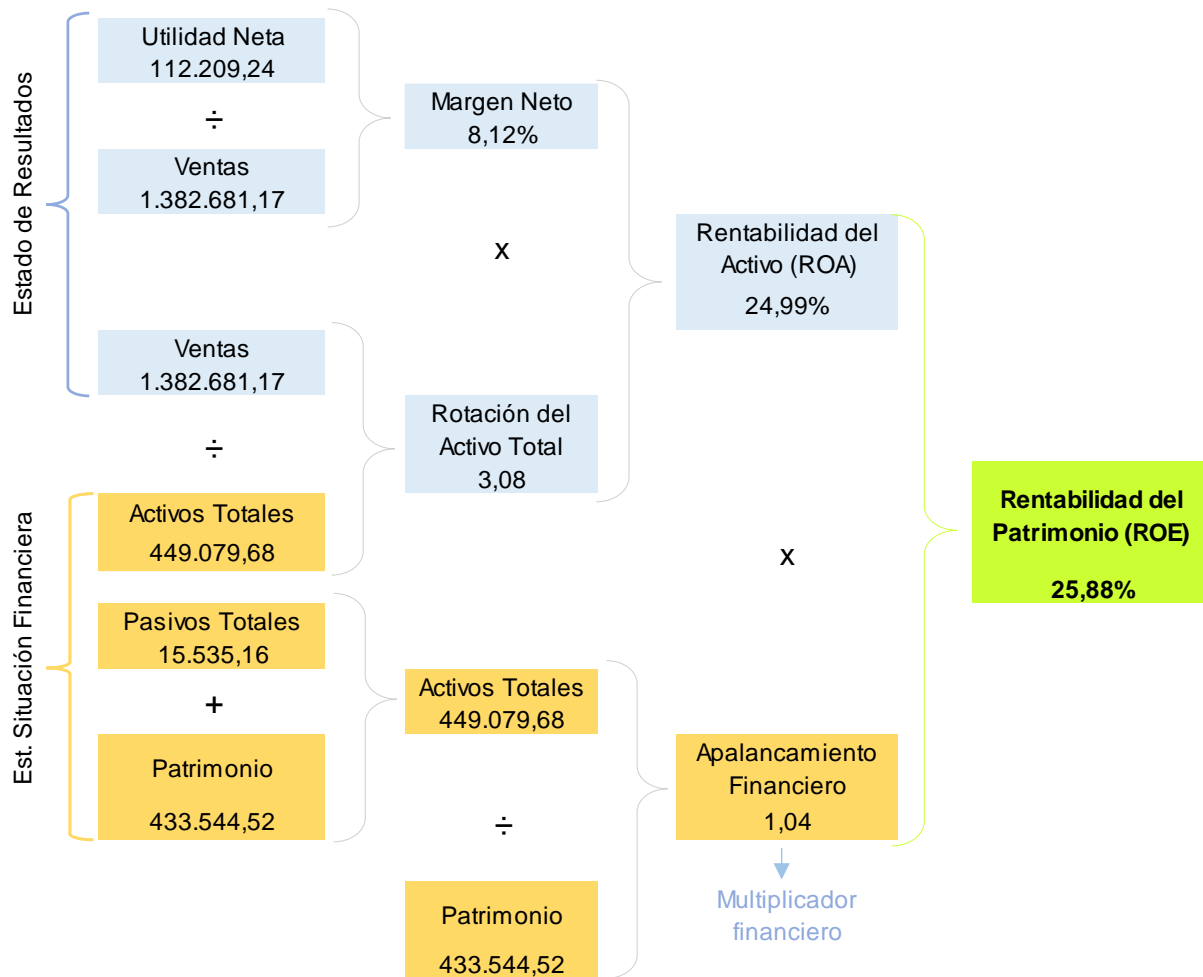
Estado de Resultados

Utilidad Neta
112.209,24

÷

Ventas
1.382.681,17

Margen Neto
8,12%

x

Rentabilidad del Activo (ROA)
24,99%

Ventas
1.382.681,17

÷

Rotación del Activo Total
3,08

Est. Situación Financiera

Activos Totales
449.079,68

Rentabilidad del Patrimonio (ROE)
25,88%

x

Pasivos Totales
15.535,16

+

Patrimonio
433.544,52

Activos Totales
449.079,68

÷

Patrimonio
433.544,52

Apalancamiento Financiero
1,04

Multiplicador financiero